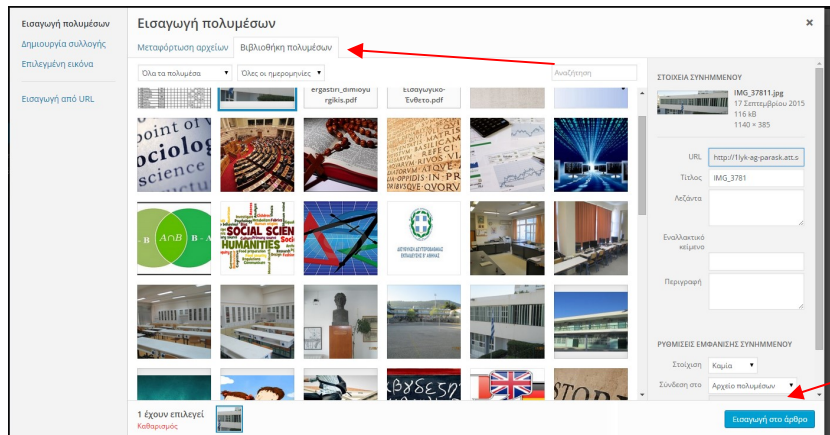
Εισαγωγή πολυμέσων
Δημιουργία συλλογής
Επιλεγμένη εικόνα
Εισαγωγή από URL

Εισαγωγή πολυμέσων
×
Μεταφόρτωση αρχείων
Βιβλιοθήκη πολυμέσων
Όλα τα πολυμέσα
Όλες οι ημερομηνίες
Αναζήτηση

ergastiri_dimiourgikis.pdf
Εισαγωγικό-Ένθετο.pdf

ΣΤΟΙΧΕΙΑ ΣΥΝΗΜΜΕΝΟΥ
IMG_37811.jpg
17 Σεπτεμβρίου 2015
116 kB
1140 × 385

URL http://1lyk-ag-parask.att.s
Τίτλος IMG_3781
Λεζάντα
Εναλλακτικό κείμενο
Περιγραφή

ΡΥΘΜΙΣΕΙΣ ΕΜΦΑΝΙΣΗΣ ΣΥΝΗΜΜΕΝΟΥ
Στοίχιση Καμία
Σύνδεση στο Αρχείο πολυμέσων

1 έχουν επιλεγεί
Καθαρισμός
Εισαγωγή στο άρθρο